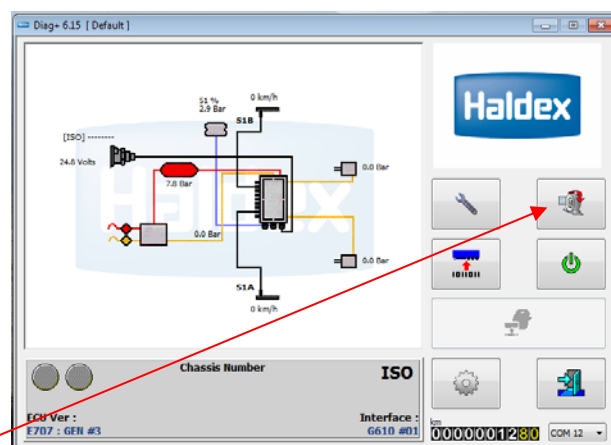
Diag+ 6.15 [ Default ]

0 km/h

51 %
2.9 Bar

S1B

[ISO] --------

24.8 Volts

7.8 Bar

0.0 Bar

0.0 Bar

0.0 Bar

S1A

0 km/h

Haldex

Haldex

Chassis Number

ISO

ECU Ver :
E707 : GEN #3

Interface :
G610 #01

km
0000001280

COM 12